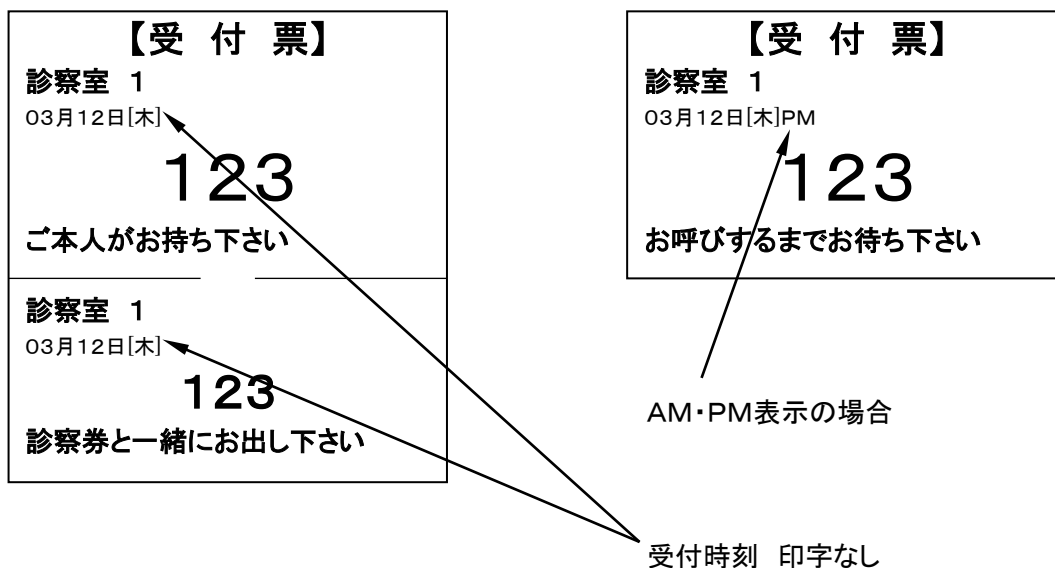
【受 付 票】
診察室 1
03月12日[木]
123
ご本人がお持ち下さい

診察室 1
03月12日[木]
123
診察券と一緒にお出し下さい

【受 付 票】
診察室 1
03月12日[木]PM
123
お呼びするまでお待ち下さい

AM・PM表示の場合

受付時刻 印字なし